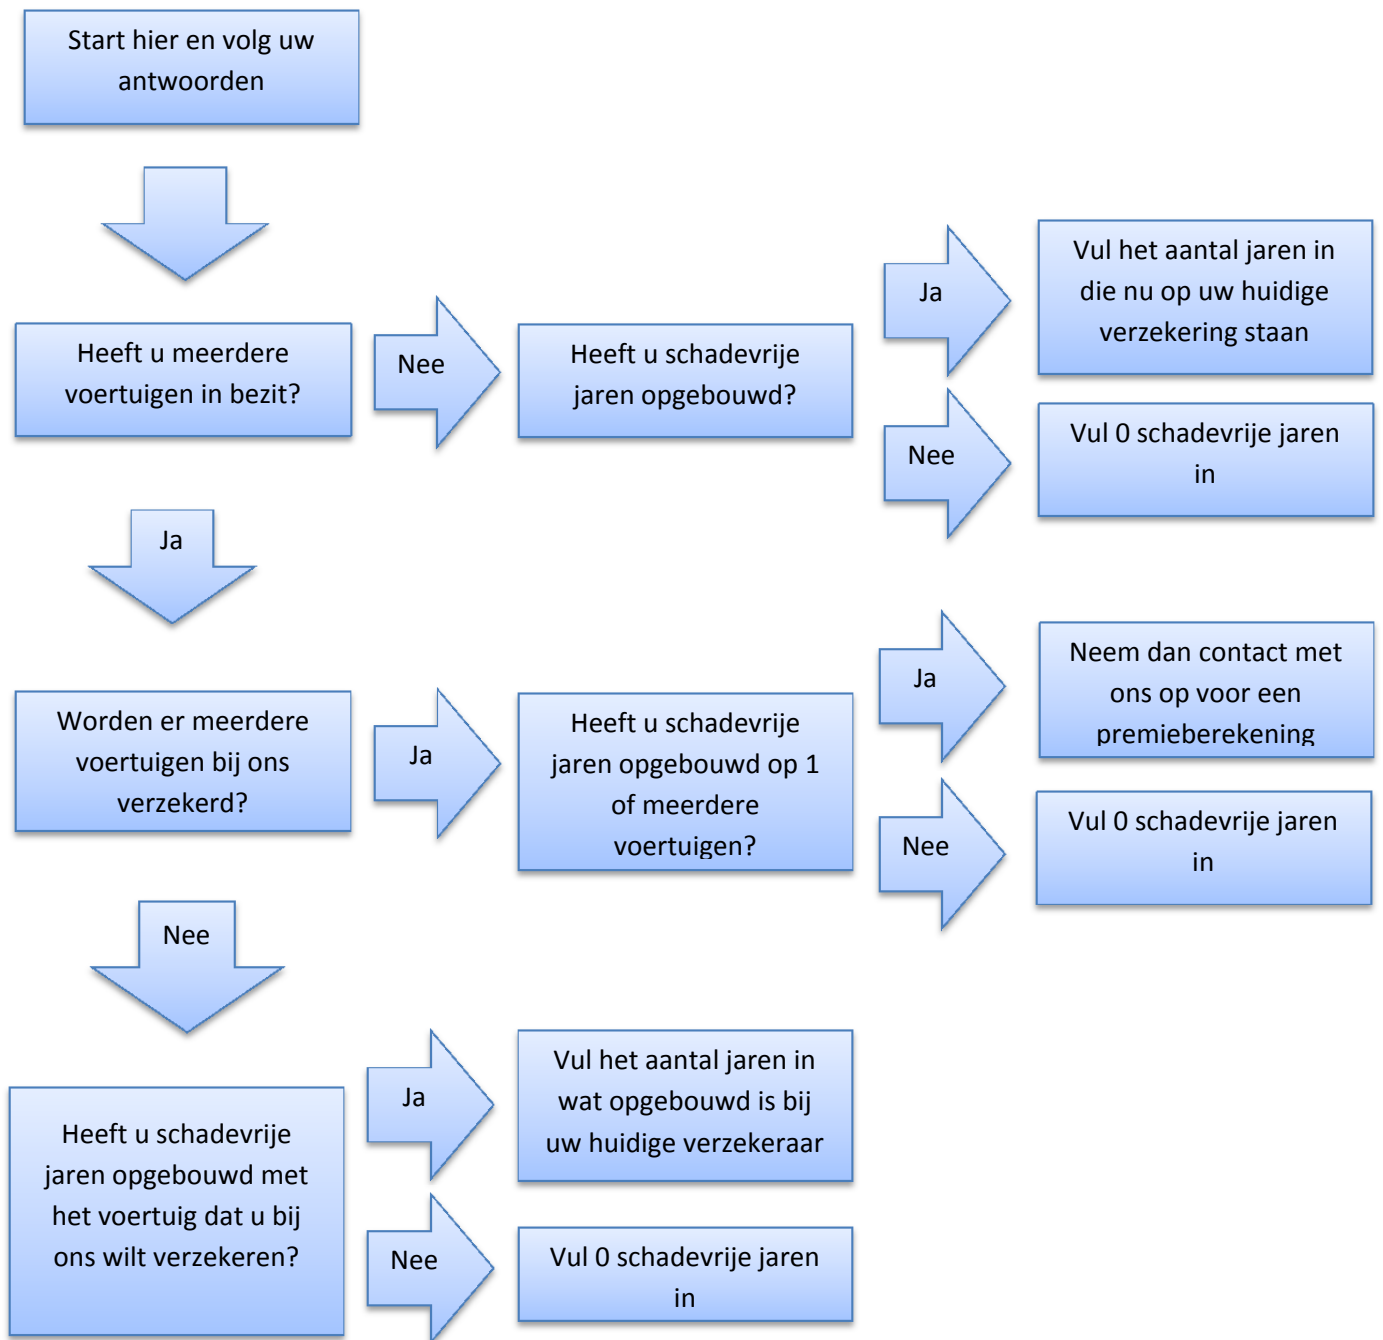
Start hier en volg uw antwoorden

Heeft u meerdere voertuigen in bezit?

Nee

Heeft u schadevrije jaren opgebouwd?

Ja

Vul het aantal jaren in die nu op uw huidige verzekering staan

Nee

Vul 0 schadevrije jaren in

Ja

Worden er meerdere voertuigen bij ons verzekerd?

Ja

Heeft u schadevrije jaren opgebouwd op 1 of meerdere voertuigen?

Ja

Neem dan contact met ons op voor een premieberekening

Nee

Vul 0 schadevrije jaren in

Nee

Heeft u schadevrije jaren opgebouwd met het voertuig dat u bij ons wilt verzekeren?

Ja

Vul het aantal jaren in wat opgebouwd is bij uw huidige verzekeraar

Nee

Vul 0 schadevrije jaren in